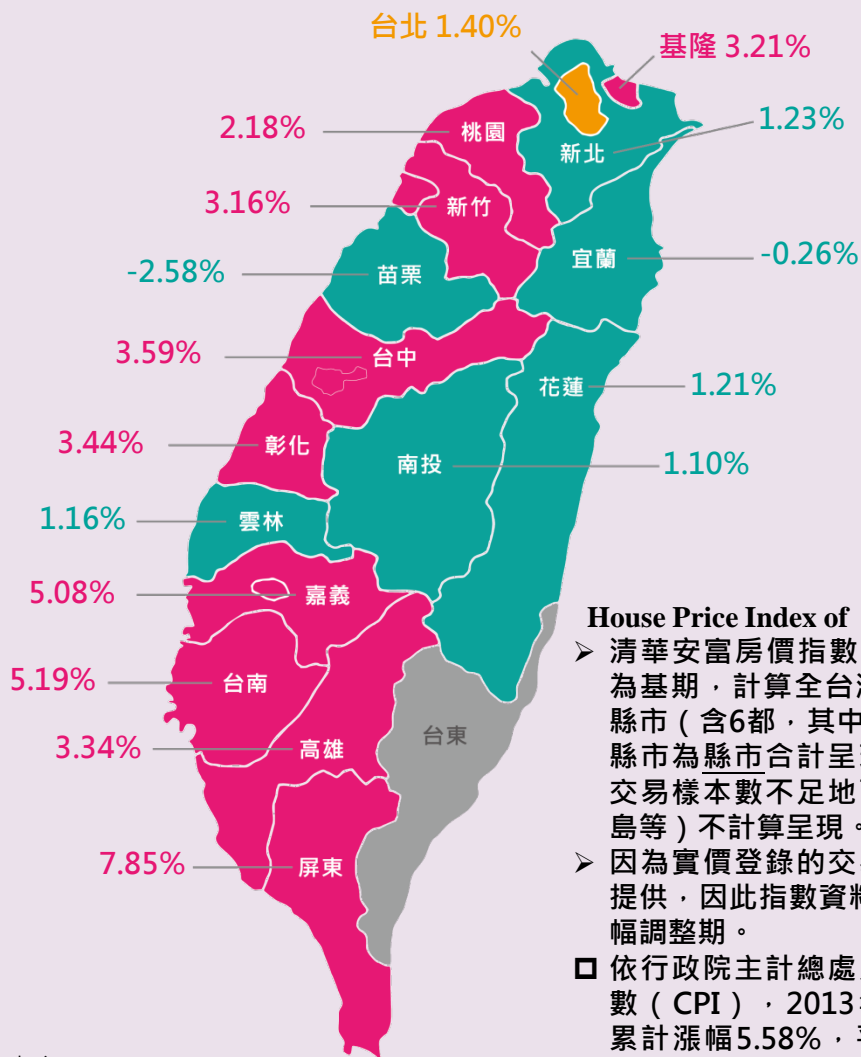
台北 1.40%
基隆 3.21%
2.18%
桃園
1.23%
新北
3.16%
新竹
宜蘭
-0.26%
-2.58%
苗栗
3.59%
台中
花蓮
1.21%
3.44%
彰化
南投
1.10%
1.16%
雲林
5.08%
嘉義
House Price Index of
➢ 清華安富房價指數
為基期，計算全台
縣市（含6都，其中
縣市為縣市合計呈
交易樣本數不足地
島等）不計算呈現。
5.19%
台南
3.34%
高雄
台東
7.85%
屏東
➢ 因為實價登錄的交
提供，因此指數資料
幅調整期。
☐ 依行政院主計總處
數（CPI），2013
累計漲幅5.58%，